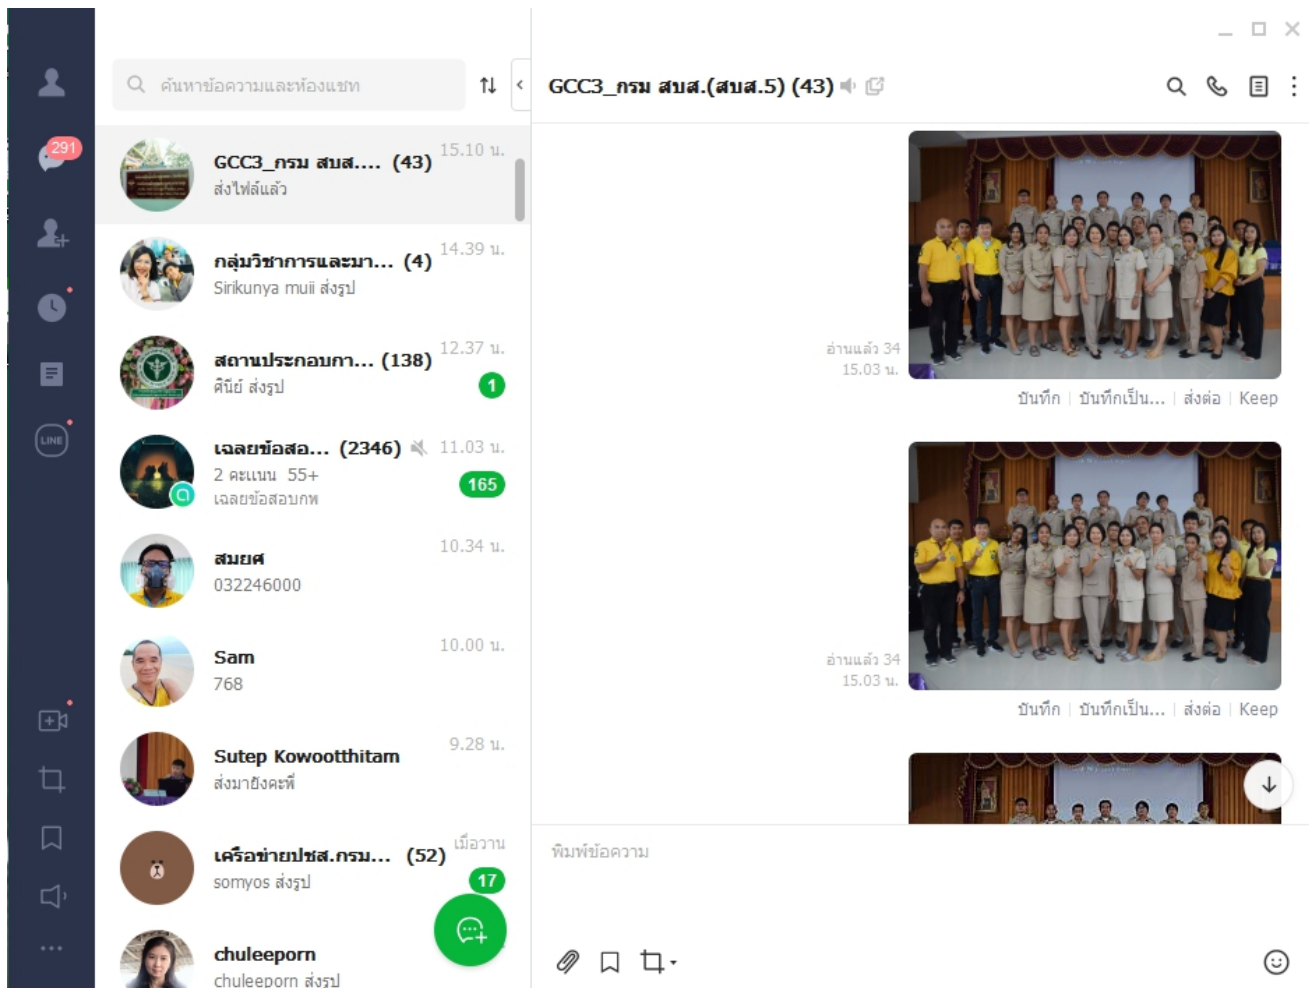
291

ค้นหาข้อความและห้องแชท

GCC3_กรม สบส.... (43) 15.10 น.
ส่งไฟล์แล้ว

กลุ่มวิชาการและมา... (4) 14.39 น.
Sirikunya muii ส่งรูป

สถานประกอบกา... (138) 12.37 น.
ศีนีย์ ส่งรูป
1

เฉลยข้อสอ... (2346) 11.03 น.
2 คะแนน 55+
เฉลยข้อสอบกพ
165

สมยศ 10.34 น.
032246000

Sam 10.00 น.
768

Sutep Kowootthitam 9.28 น.
ส่งมายังคุณ

เครือข่ายปชส.กรม... (52) เมื่อวาน
somyos ส่งรูป
17

chuleeporn
chuleeporn ส่งรูป

GCC3_กรม สบส.(สบส.5) (43)

อ่านแล้ว 34
15.03 น.
บันทึก | บันทึกเป็น... | ส่งต่อ | Keep

อ่านแล้ว 34
15.03 น.
บันทึก | บันทึกเป็น... | ส่งต่อ | Keep

พิมพ์ข้อความ